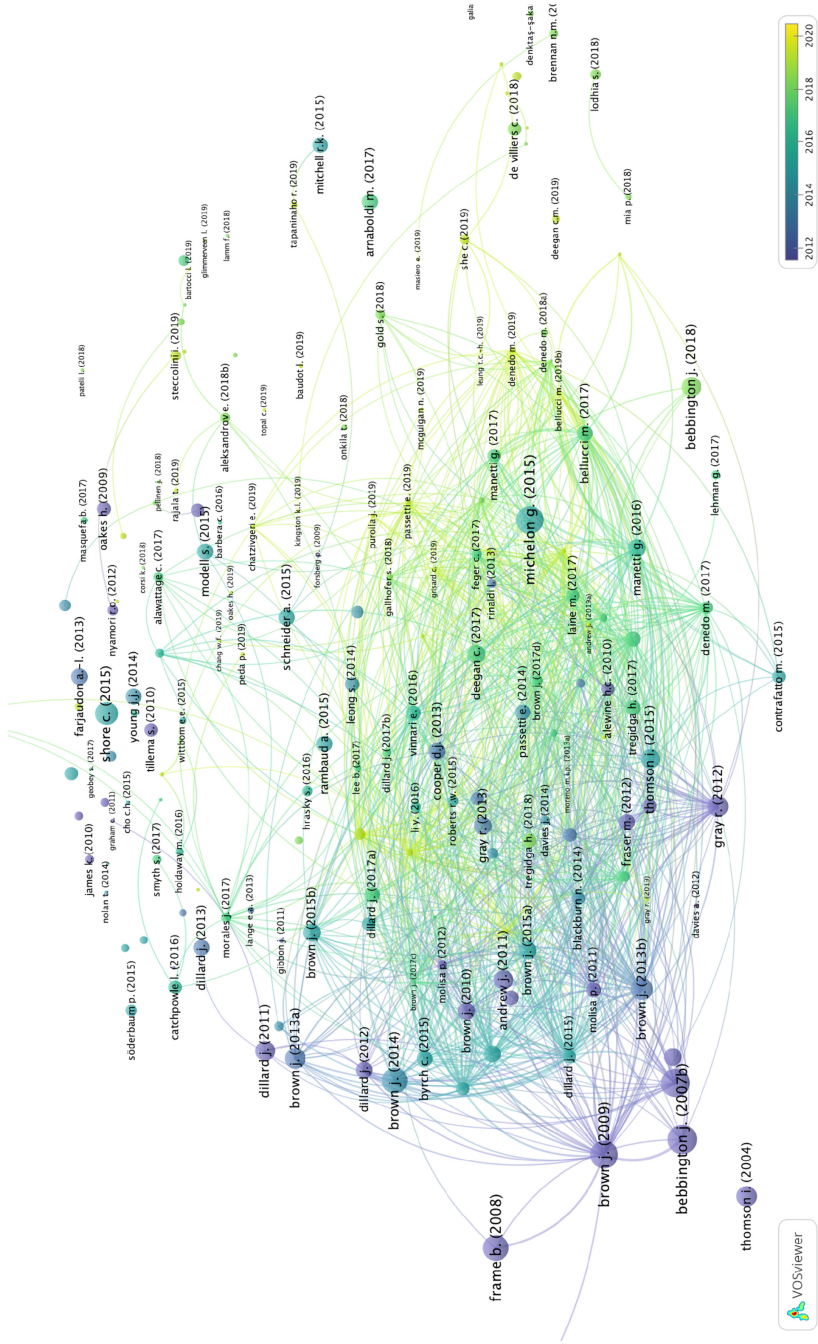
2012
2014
2016
2018
2020

galia
denktaş-şaka
brennan n.m. (2
lodhia s. (2018)
de villiers c. (2018)
mia p. (2018)
deegan c.m. (2019)
mitchell r.k. (2015)
arnaboldi m. (2017)
tapaninaho r. (2019)
she c. (2019)
masiero e. (2019)
bartocci l. (2019)
gilmerveen l. (2019)
lamm f. (2018)
steccolini i. (2019)
gold s. (2018)
leung t.c.-h. (2019)
denedo m. (2019)
denedo m. (2018a)
denedo m. (2019b)
bebbington j. (2018)
patelli l. (2018)
topal c. (2019)
baudot l. (2019)
mcguigan n. (2019)
bellucci m. (2019b)
aleksandrov e. (2018b)
onkila t. (2018)
bellucci m. (2017)
lehman g. (2017)
manetti g. (2017)
pellinen j. (2018)
rajala t. (2019)
oakes h. (2009)
masquefa b. (2017)
passetti e. (2019)
purolia j. (2019)
michelon g. (2015)
kingston k.l. (2019)
chatzivgeri e. (2019)
barbera c. (2016)
modell s. (2015)
forsberg p. (2009)
alawattage c. (2017)
corsi k. (2018)
oakes h. (2019)
gallhofer s. (2018)
feger c. (2017)
rinaldi l. (2013)
girard c. (2019)
manetti g. (2016)
nyamori r.o. (2012)
chang w.f. (2019)
peda p. (2019)
schneider a. (2015)
deegan c. (2017)
laine m. (2017)
andrew j. (2019a)
denedo m. (2017)
farjaudon a.-l. (2013)
leong s. (2014)
brown j. (2017d)
alewine h.c. (2010)
contrafatto m. (2015)
young j.j. (2014)
shore c. (2015)
witthom e.c. (2015)
rambaud a. (2015)
vinnari e. (2016)
passetti e. (2014)
tregidga h. (2017)
tillema s. (2010)
lee b. (2017)
cooper d.j. (2013)
thomson i. (2015)
dillard j. (2017b)
hrasky s. (2016)
roberts r.w. (2015)
geoboy s. (2017)
li y. (2016)
moreno m.b. (2013a)
fraser m. (2012)
gray r. (2013)
gray r. (2012)
graham e. (2011)
cho c.h. (2015)
tregidga h. (2018)
davies j. (2014)
james k. (2010)
holdaway m. (2016)
nolan t. (2014)
smyth s. (2017)
blackburn n. (2014)
gray r. (2013)
dillard j. (2017a)
davies a. (2012)
lange e.a. (2013)
brown j. (2015b)
morales j. (2017)
dillard j. (2013)
molisa p. (2012)
andrew j. (2011)
brown j. (2015a)
gibbon j. (2011)
catchpowle l. (2016)
brown j. (2017c)
molisa p. (2011)
brown j. (2010)
brown j. (2013b)
söderbaum p. (2015)
molisa p. (2011)
brown j. (2013a)
dillard j. (2011)
byrch c. (2015)
dillard j. (2015)
dillard j. (2012)
brown j. (2014)
brown j. (2009)
bebbington j. (2007b)
thomson i. (2004)
frame b. (2008)
VOSviewer